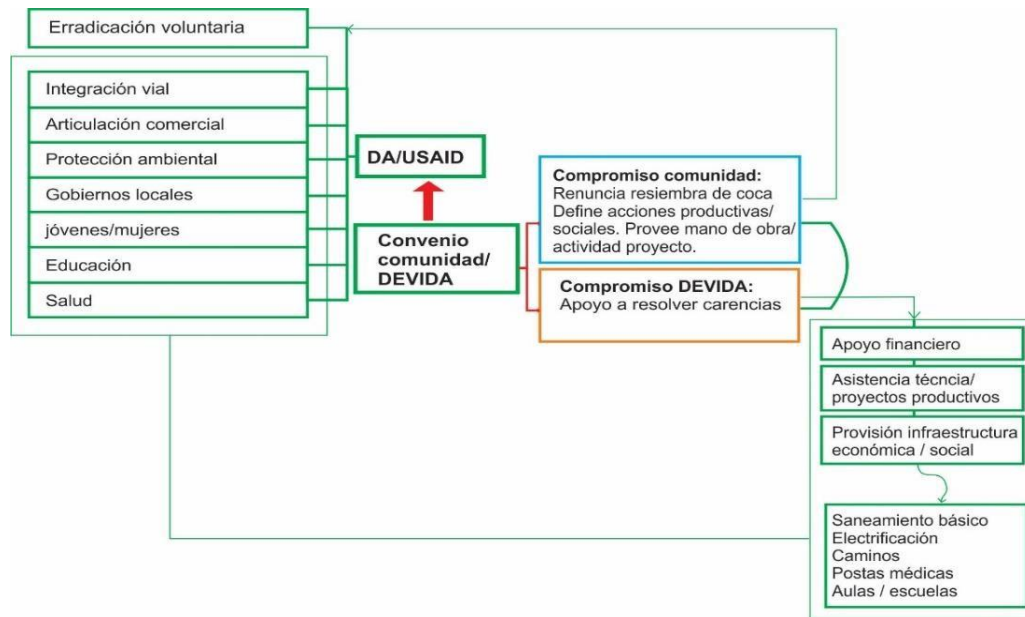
Erradicación voluntaria

Integración vial
Articulación comercial
Protección ambiental
Gobiernos locales
jóvenes/mujeres
Educación
Salud

DA/USAID

Convenio comunidad/ DEVIDA

Compromiso comunidad:
Renuncia resiembra de coca
Define acciones productivas/ sociales. Provee mano de obra/ actividad proyecto.

Compromiso DEVIDA:
Apoyo a resolver carencias

Apoyo financiero
Asistencia técncia/ proyectos productivos
Provisión infraestructura económica / social

Saneamiento básico
Electrificación
Caminos
Postas médicas
Aulas / escuelas